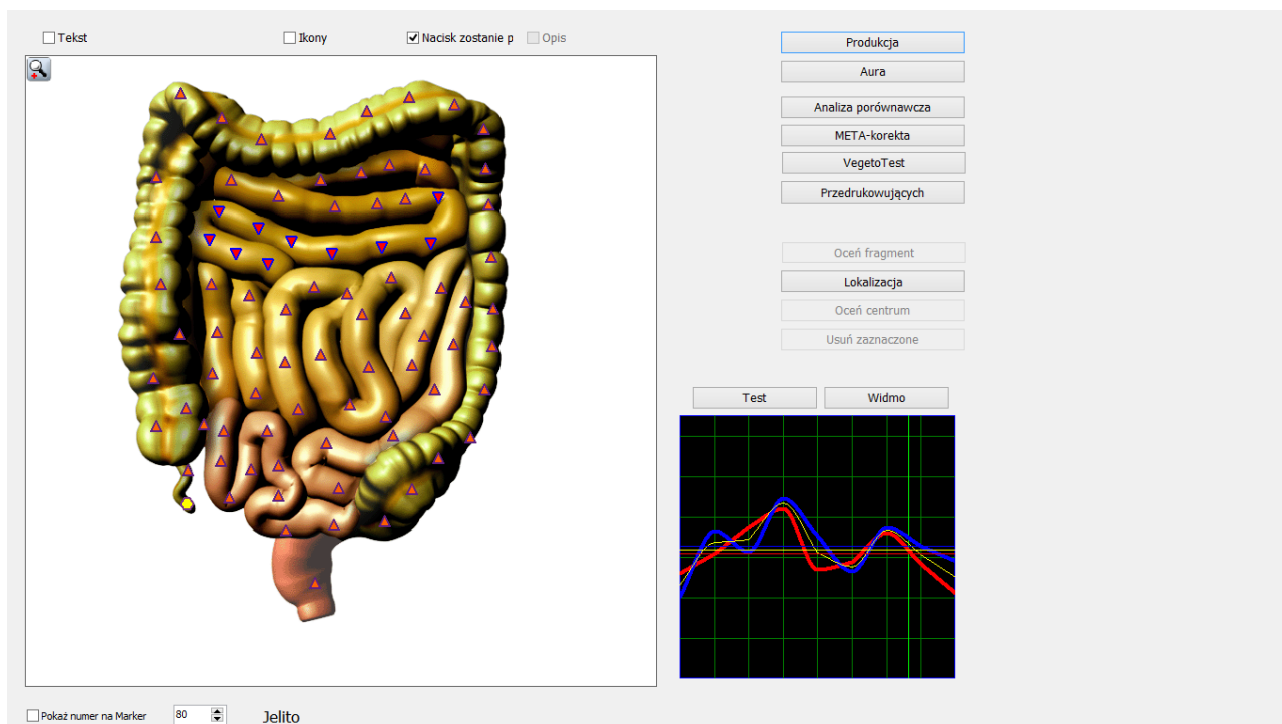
Tekst

Ikony

Nacisk zostanie p

Opis

Produkcja

Aura

Analiza porównawcza

META-korekta

VegetoTest

Przedrukowujących

Oceń fragment

Lokalizacja

Oceń centrum

Usuń zaznaczone

Test

Widmo

Pokaż numer na Marker

80

Jelito